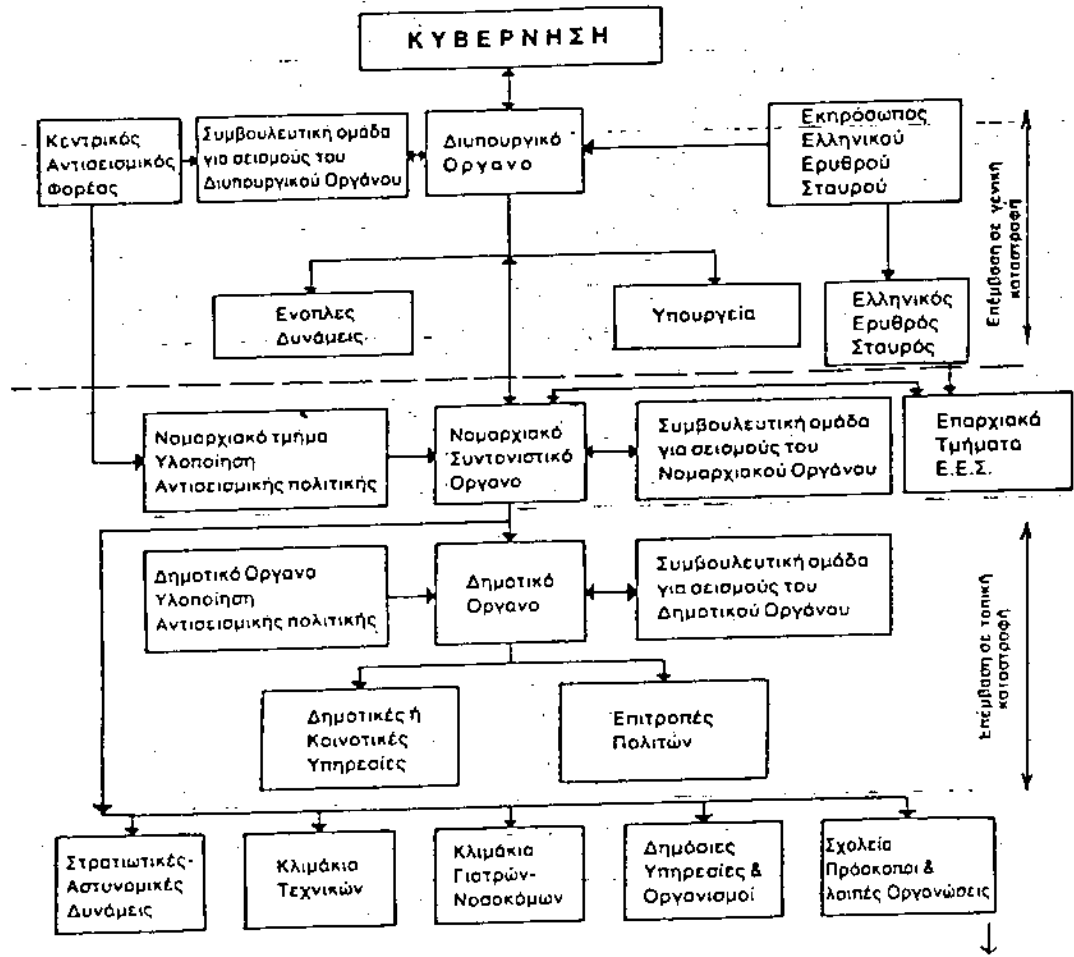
ΚΥΒΕΡΝΗΣΗ

Κεντρικός Αντισεισμικός Φορέας

Συμβουλευτική ομάδα για σεισμούς του Διυπουργικού Οργάνου

Διυπουργικό Οργανο

Εκπρόσωπος Ελληνικού Ερυθρού Σταυρού

Επέμβαση σε γενική καταστροφή

Ενοπλες Δυνάμεις

Υπουργεία

Ελληνικός Ερυθρός Σταυρός

Νομαρχιακό τμήμα Υλοποίηση Αντισεισμικής πολιτικής

Νομαρχιακό Συντονιστικό Οργανο

Συμβουλευτική ομάδα για σεισμούς του Νομαρχιακού Οργάνου

Επαρχιακά Τμήματα Ε.Ε.Σ.

Δημοτικό Οργανο Υλοποίηση Αντισεισμικής πολιτικής

Δημοτικό Οργανο

Συμβουλευτική ομάδα για σεισμούς του Δημοτικού Οργάνου

Επέμβαση σε τοπική καταστροφή

Δημοτικές ή Κοινοτικές Υπηρεσίες

Επιτροπές Πολιτών

Στρατιωτικές-Αστυνομικές Δυνάμεις

Κλιμάκια Τεχνικών

Κλιμάκια Γιατρών-Νοσοκόμων

Δημόσιες Υπηρεσίες & Οργανισμοί

Σχολεία Πρόσκοποι & λοιπές Οργανώσεις